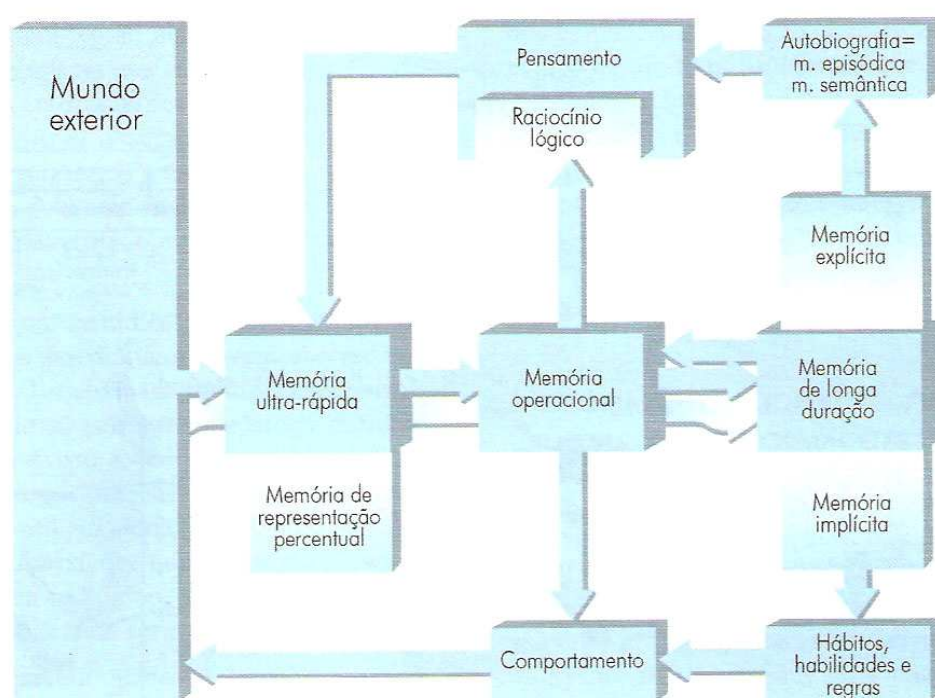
Mundo exterior

Pensamento

Autobiografia= m. episódica m. semântica

Raciocínio lógico

Memória explícita

Memória ultra-rápida

Memória operacional

Memória de longa duração

Memória de representação percentual

Memória implícita

Comportamento

Hábitos, habilidades e regras